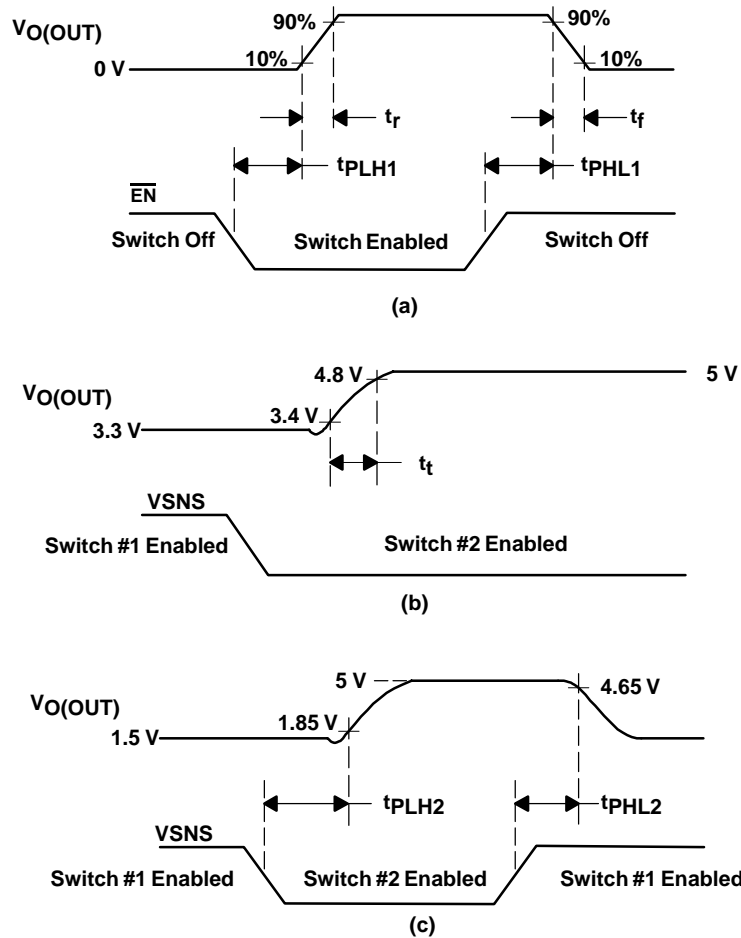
$V_{O(OUT)}$

90%

90%

0 V

10%

10%

$t_r$

$t_f$

$t_{PLH1}$

$t_{PHL1}$

$\overline{EN}$

Switch Off

Switch Enabled

Switch Off

(a)

$V_{O(OUT)}$

4.8 V

5 V

3.3 V

3.4 V

$t_t$

VSNS

Switch #1 Enabled

Switch #2 Enabled

(b)

$V_{O(OUT)}$

5 V

4.65 V

1.5 V

1.85 V

$t_{PLH2}$

$t_{PHL2}$

VSNS

Switch #1 Enabled

Switch #2 Enabled

Switch #1 Enabled

(c)